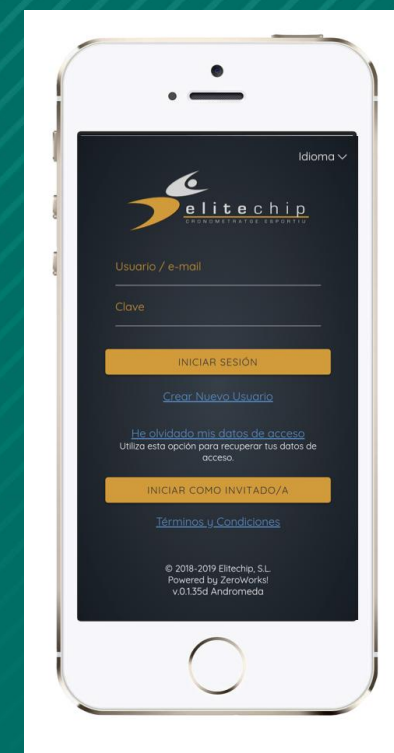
Idioma

elitechip
CRONOMETRATGE ESPORTIU

Usuario / e-mail

Clave

INICIAR SESIÓN

Crear Nuevo Usuario

He olvidado mis datos de acceso
Utiliza esta opción para recuperar tus datos de acceso.

INICIAR COMO INVITADO/A

Términos y Condiciones

© 2018-2019 Elitechip, S.L.
Powered by ZeroWorks!
v.0.1.35d Andromeda